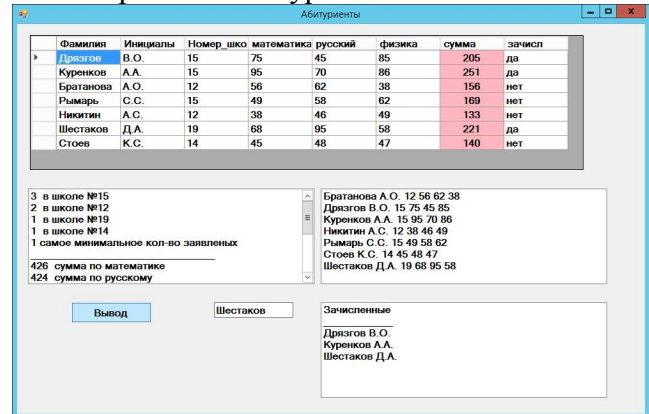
Абитуриенты

| Фамилия | Инициалы | Номер_шко | математика | русский | физика | сумма | зачисл |
|---|---|---|---|---|---|---|---|
| Дрязгов | В.О. | 15 | 75 | 45 | 85 | 205 | да |
| Куренков | А.А. | 15 | 95 | 70 | 86 | 251 | да |
| Братанова | А.О. | 12 | 56 | 62 | 38 | 156 | нет |
| Рымарь | С.С. | 15 | 49 | 58 | 62 | 169 | нет |
| Никитин | А.С. | 12 | 38 | 46 | 49 | 133 | нет |
| Шестаков | Д.А. | 19 | 68 | 95 | 58 | 221 | да |
| Стоев | К.С. | 14 | 45 | 48 | 47 | 140 | нет |

3 в школе №15
2 в школе №12
1 в школе №19
1 в школе №14
1 самое минимальное кол-во заявленых
426 сумма по математике
424 сумма по русскому

Братанова А.О. 12 56 62 38
Дрязгов В.О. 15 75 45 85
Куренков А.А. 15 95 70 86
Никитин А.С. 12 38 46 49
Рымарь С.С. 15 49 58 62
Стоев К.С. 14 45 48 47
Шестаков Д.А. 19 68 95 58

Вывод

Шестаков

Зачисленные

Дрязгов В.О.
Куренков А.А.
Шестаков Д.А.